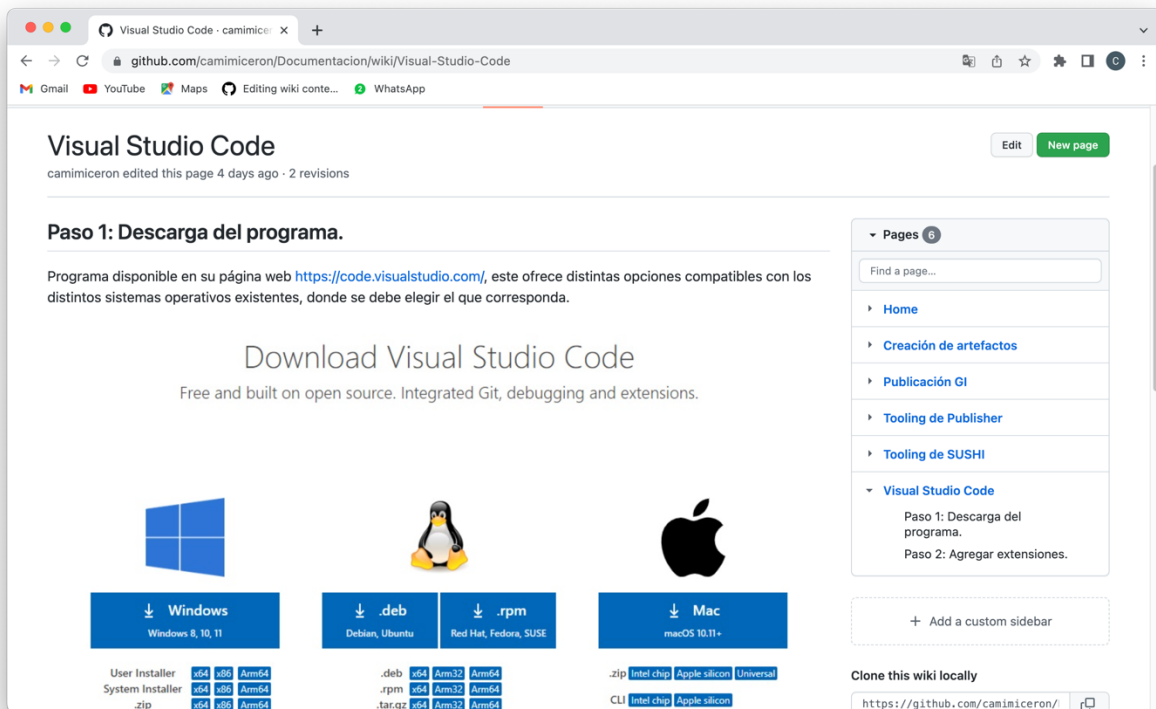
Visual Studio Code · camimice ×

github.com/camimiceron/Documentacion/wiki/Visual-Studio-Code

Gmail YouTube Maps Editing wiki conte... WhatsApp

Visual Studio Code

camimiceron edited this page 4 days ago · 2 revisions

Edit New page

Paso 1: Descarga del programa.

Programa disponible en su página web https://code.visualstudio.com/, este ofrece distintas opciones compatibles con los distintos sistemas operativos existentes, donde se debe elegir el que corresponda.

Download Visual Studio Code

Free and built on open source. Integrated Git, debugging and extensions.

Windows
Windows 8, 10, 11

.deb
Debian, Ubuntu

.rpm
Red Hat, Fedora, SUSE

Mac
macOS 10.11+

User Installer x64 x86 Arm64
System Installer x64 x86 Arm64
.zip x64 x86 Arm64

.deb x64 Arm32 Arm64
.rpm x64 Arm32 Arm64
.tar.gz x64 Arm32 Arm64

.zip Intel chip Apple silicon Universal
CLI Intel chip Apple silicon

Pages 6

Find a page...

Home
Creación de artefactos
Publicación GI
Tooling de Publisher
Tooling de SUSHI
Visual Studio Code
Paso 1: Descarga del programa.
Paso 2: Agregar extensiones.

+ Add a custom sidebar

Clone this wiki locally

https://github.com/camimiceron/